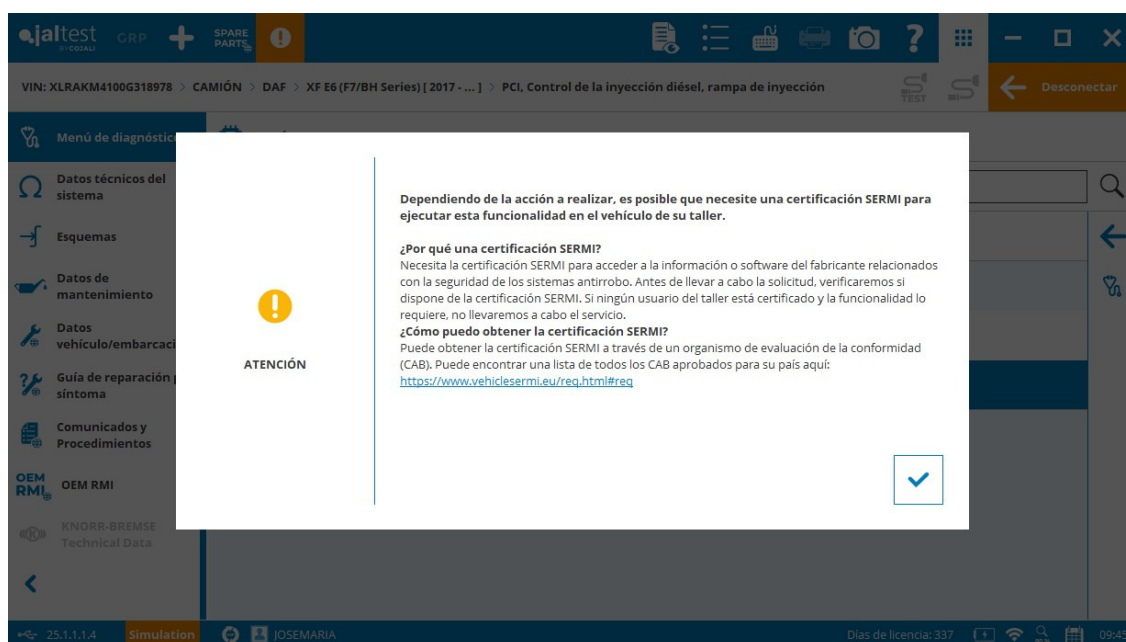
jaltest BY COJALI GRP SPARE PARTS

VIN: XLRAKM4100G318978 > CAMIÓN > DAF > XF E6 (F7/BH Series) [ 2017 - ... ] > PCI, Control de la inyección diésel, rampa de inyección

TEST

Desconectar

Menú de diagnóstic

Datos técnicos del sistema

Esquemas

Datos de mantenimiento

Datos vehículo/embarcaci

Guía de reparación p síntoma

Comunicados y Procedimientos

OEM RMI OEM RMI

KNORR-BREMSE Technical Data

ATENCIÓN

Dependiendo de la acción a realizar, es posible que necesite una certificación SERMI para ejecutar esta funcionalidad en el vehículo de su taller.

¿Por qué una certificación SERMI?
Necesita la certificación SERMI para acceder a la información o software del fabricante relacionados con la seguridad de los sistemas antirrobo. Antes de llevar a cabo la solicitud, verificaremos si dispone de la certificación SERMI. Si ningún usuario del taller está certificado y la funcionalidad lo requiere, no llevaremos a cabo el servicio.
¿Cómo puedo obtener la certificación SERMI?
Puede obtener la certificación SERMI a través de un organismo de evaluación de la conformidad (CAB). Puede encontrar una lista de todos los CAB aprobados para su país aquí:
https://www.vehiclesermi.eu/req.html#req

25.1.1.1.4 Simulation JOSEMARIA Días de licencia: 337 09:4